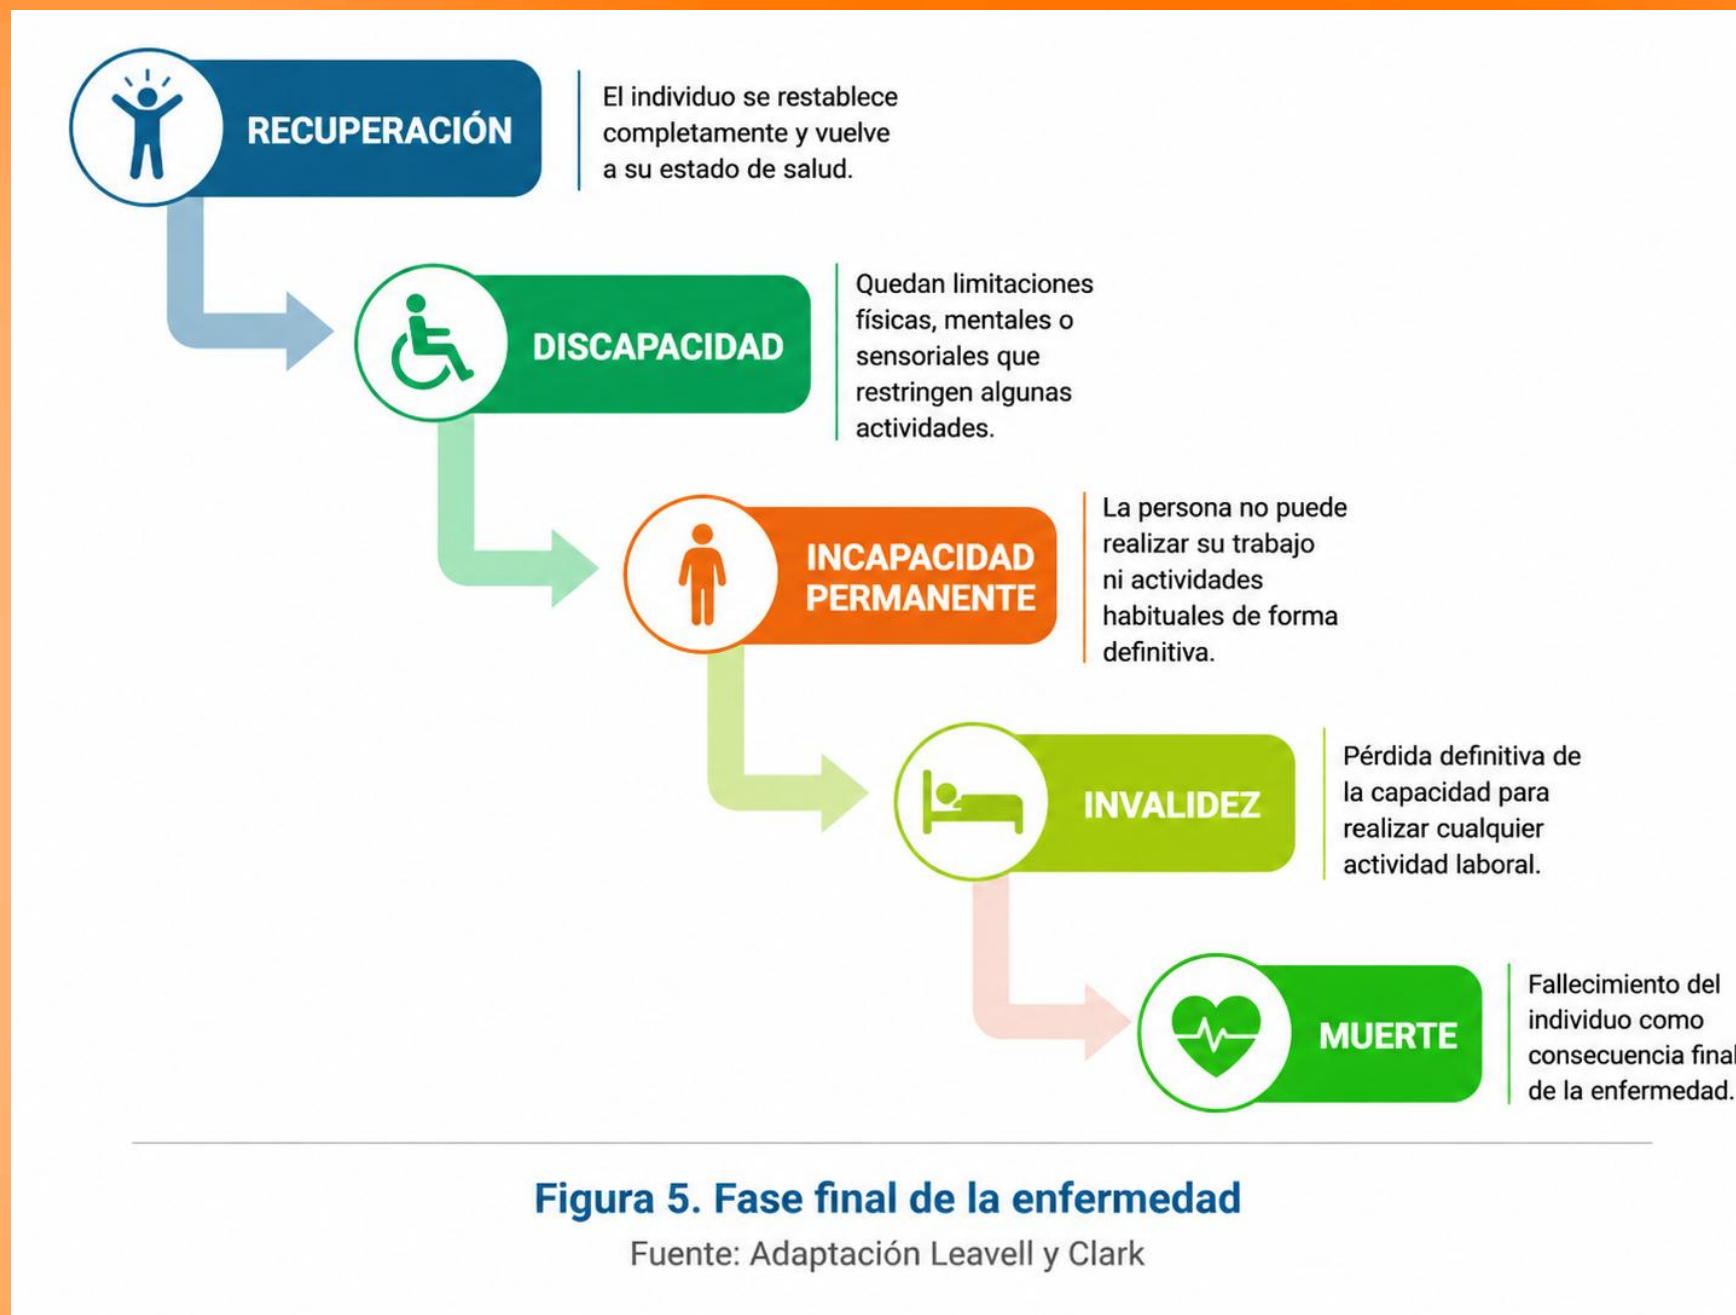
RECUPERACIÓN

El individuo se restablece completamente y vuelve a su estado de salud.

DISCAPACIDAD

Quedan limitaciones físicas, mentales o sensoriales que restringen algunas actividades.

INCAPACIDAD PERMANENTE

La persona no puede realizar su trabajo ni actividades habituales de forma definitiva.

INVALIDEZ

Pérdida definitiva de la capacidad para realizar cualquier actividad laboral.

MUERTE

Fallecimiento del individuo como consecuencia final de la enfermedad.

Figura 5. Fase final de la enfermedad

Fuente: Adaptación Leavell y Clark